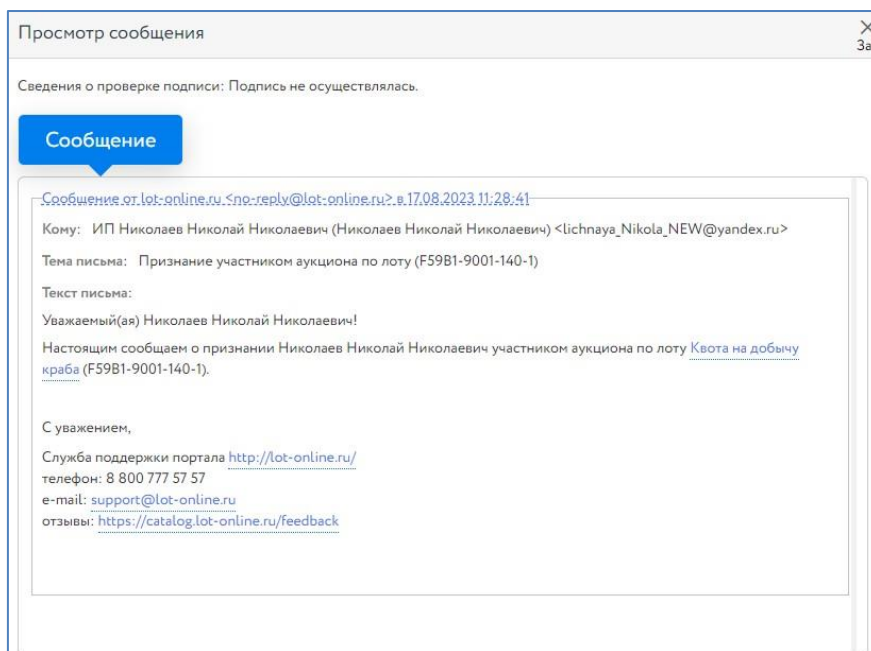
Просмотр сообщения

× За

Сведения о проверке подписи: Подпись не осуществлялась.

Сообщение

Сообщение от lot-online.ru <no-reply@lot-online.ru> в 17.08.2023 11:28:41

Кому: ИП Николаев Николай Николаевич (Николаев Николай Николаевич) <lichnaya_Nikola_NEW@yandex.ru>

Тема письма: Признание участником аукциона по лоту (F59B1-9001-140-1)

Текст письма:

Уважаемый(ая) Николаев Николай Николаевич!

Настоящим сообщаем о признании Николаев Николай Николаевич участником аукциона по лоту Квота на добычу краба (F59B1-9001-140-1).

С уважением,

Служба поддержки портала http://lot-online.ru/
телефон: 8 800 777 57 57
e-mail: support@lot-online.ru
отзывы: https://catalog.lot-online.ru/feedback